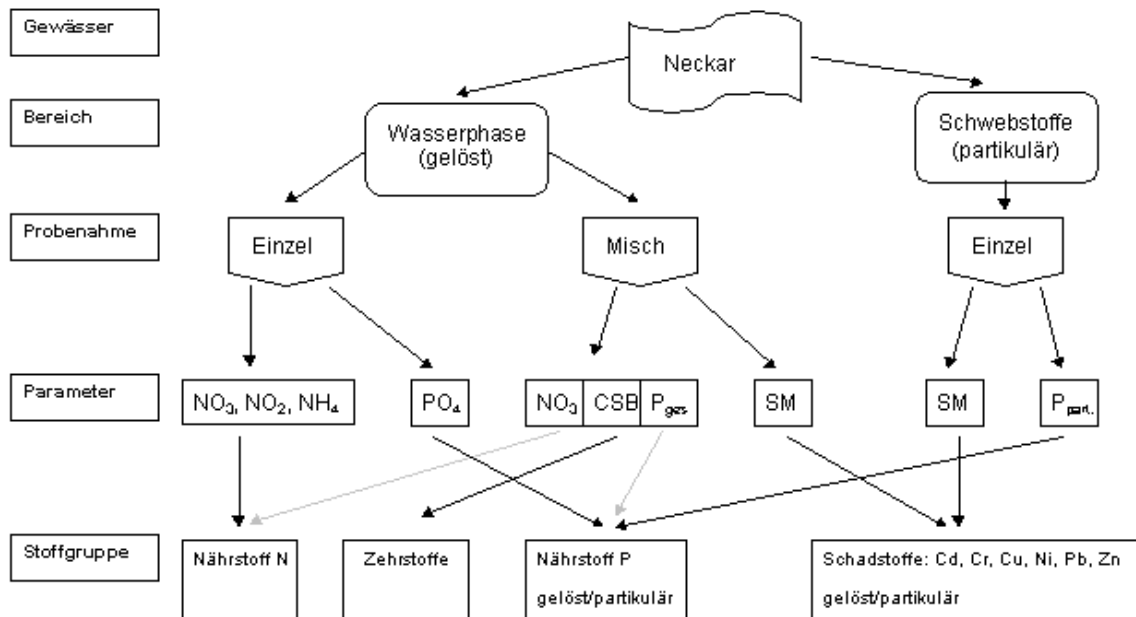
Gewässer

Neckar

Bereich

Wasserphase (gelöst)

Schwebstoffe (partikulär)

Probenahme

Einzel

Misch

Einzel

Parameter

$NO_3$, $NO_2$, $NH_4$

$PO_4$

$NO_3$

CSB

$P_{ges}$

SM

SM

$P_{part.}$

Stoffgruppe

Nährstoff N

Zehrstoffe

Nährstoff P gelöst/partikulär

Schadstoffe: Cd, Cr, Cu, Ni, Pb, Zn gelöst/partikulär